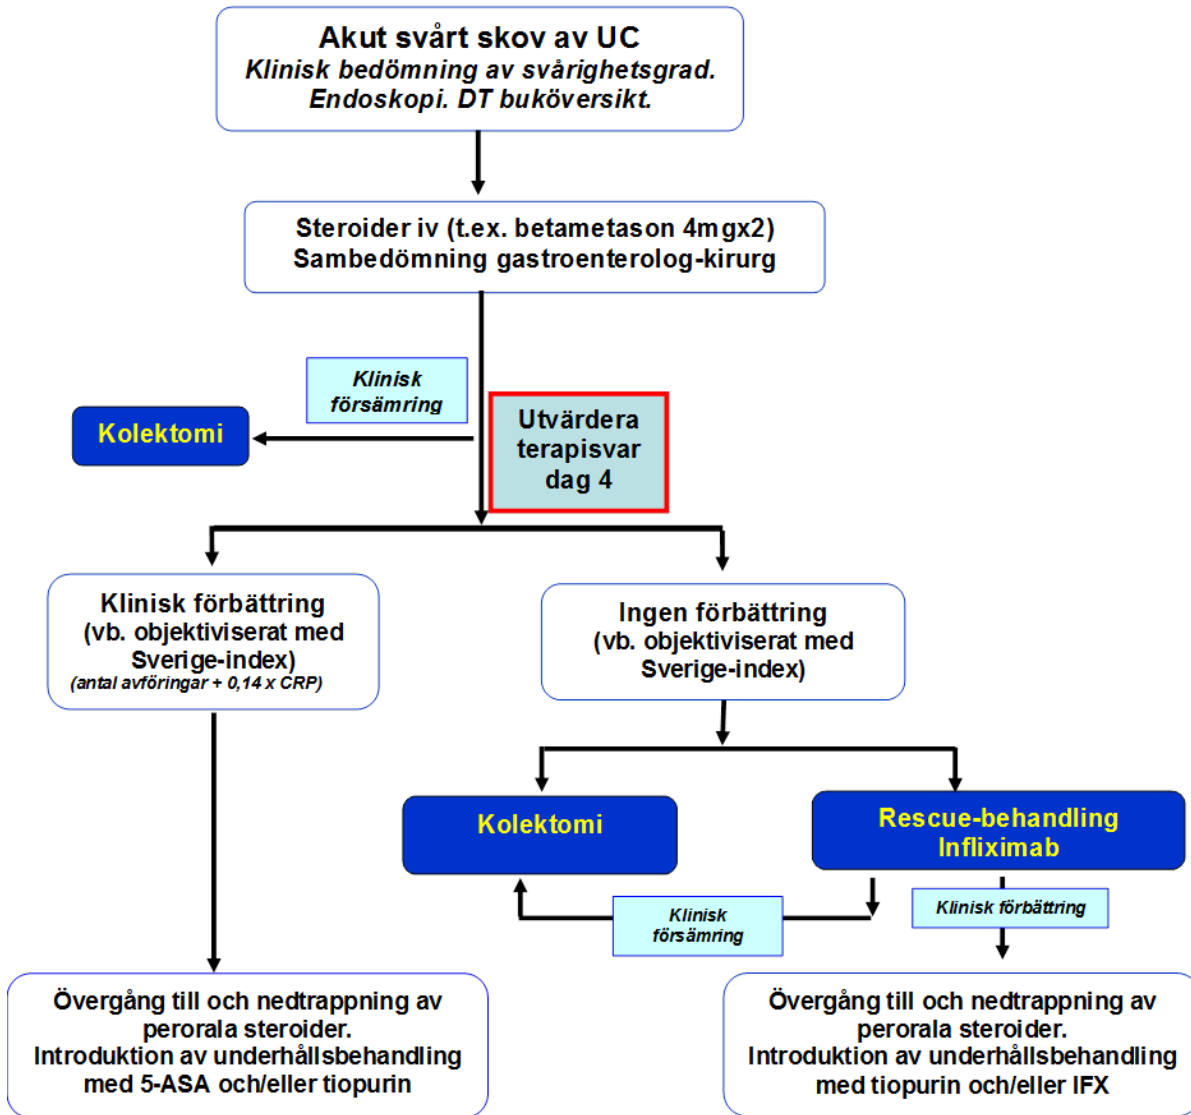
Akut svårt skov av UC
Klinisk bedömning av svårighetsgrad.
Endoskopi. DT buköversikt.

Steroider iv (t.ex. betametason 4mgx2)
Sambedömning gastroenterolog-kirurg

Klinisk försämring

Kolektomi

Utvärdera terapisvar dag 4

Klinisk förbättring
(vb. objektiviserat med Sverige-index)
(antal avföringar + 0,14 x CRP)

Ingen förbättring
(vb. objektiviserat med Sverige-index)

Kolektomi

Rescue-behandling
Infliximab

Klinisk försämring

Klinisk förbättring

Övergång till och nedtrappning av perorala steroider.
Introduktion av underhållsbehandling med 5-ASA och/eller tiopurin

Övergång till och nedtrappning av perorala steroider.
Introduktion av underhållsbehandling med tiopurin och/eller IFX